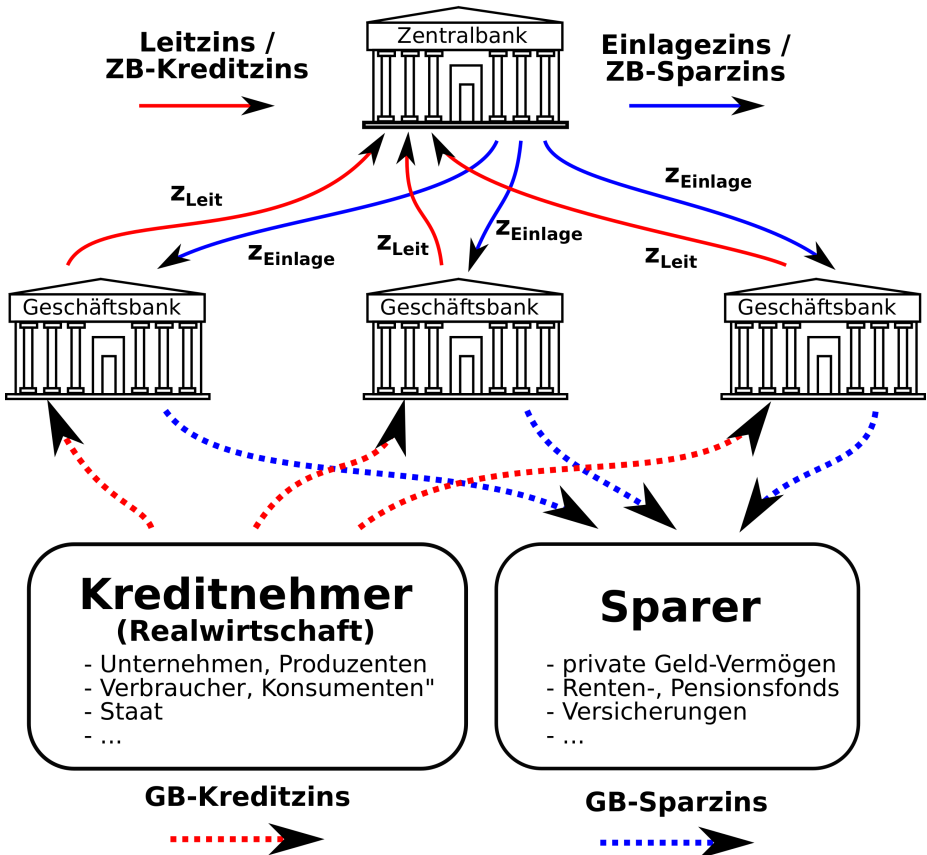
Leitzins / ZB-Kreditzins

Zentralbank

Einlagezins / ZB-Sparzins

$z_{Leit}$

$z_{Einlage}$

$z_{Leit}$

$z_{Einlage}$

$z_{Einlage}$

$z_{Leit}$

Geschäftsbank

Geschäftsbank

Geschäftsbank

Kreditnehmer
(Realwirtschaft)
- Unternehmen, Produzenten
- Verbraucher, Konsumenten"
- Staat
- ...

Sparer
- private Geld-Vermögen
- Renten-, Pensionsfonds
- Versicherungen
- ...

GB-Kreditzins

GB-Sparzins